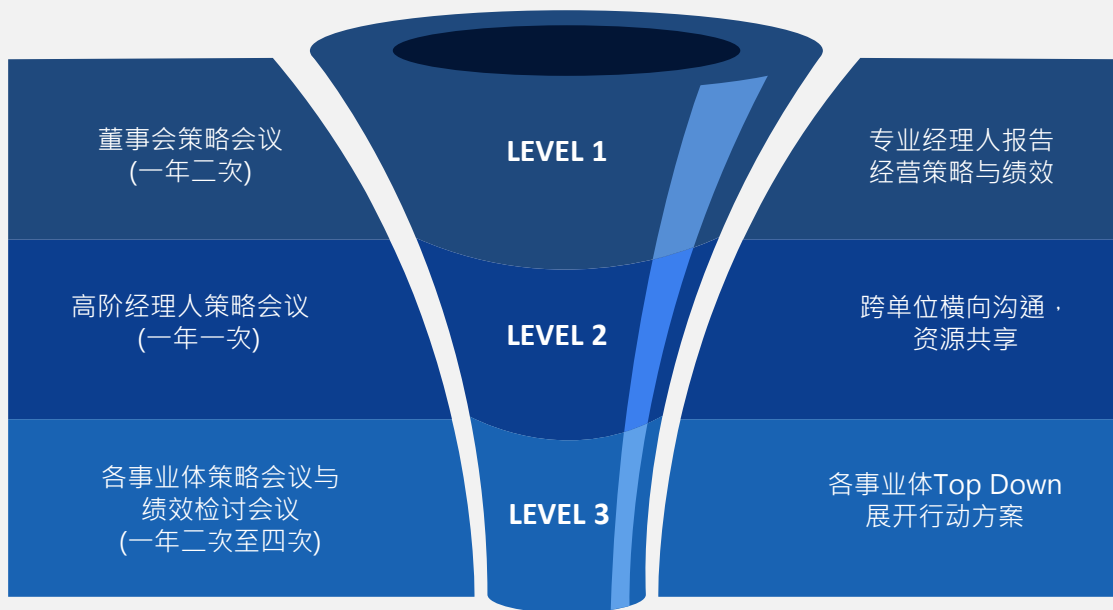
董事会策略会议
(一年二次)

LEVEL 1

专业经理人报告
经营策略与绩效

高阶经理人策略会议
(一年一次)

LEVEL 2

跨单位横向沟通，
资源共享

各事业体策略会议与
绩效检讨会议
(一年二次至四次)

LEVEL 3

各事业体Top Down
展开行动方案